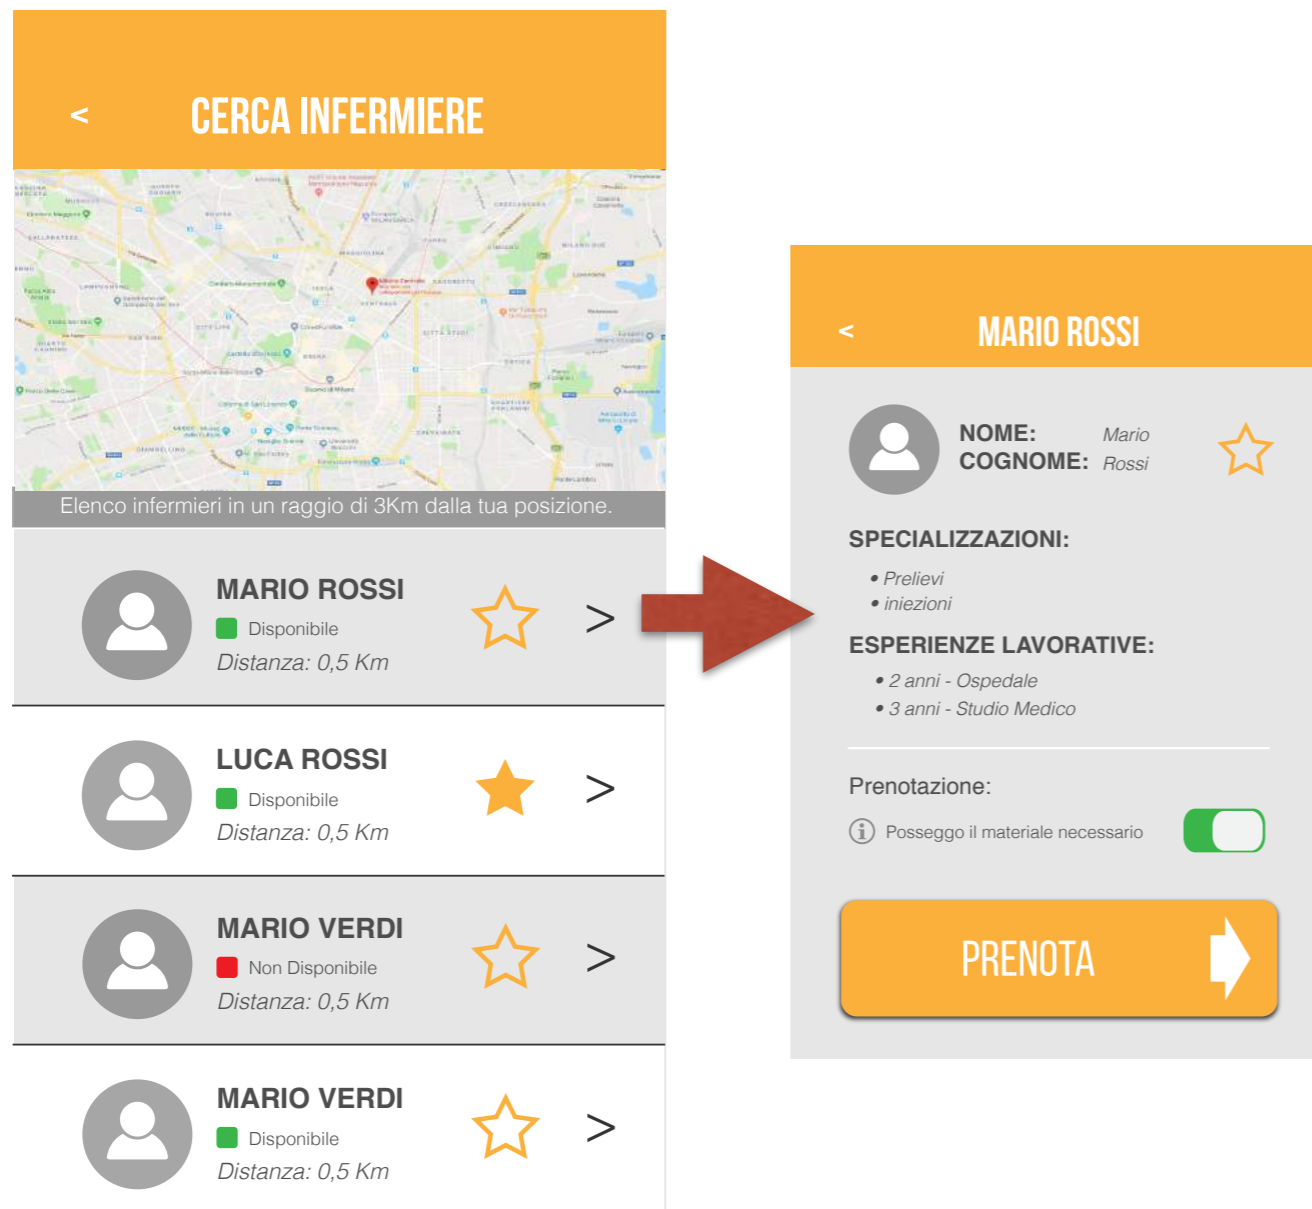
< CERCA INFERMIERE

Elenco infermieri in un raggio di 3Km dalla tua posizione.

MARIO ROSSI
Disponibile
Distanza: 0,5 Km
>

LUCA ROSSI
Disponibile
Distanza: 0,5 Km
>

MARIO VERDI
Non Disponibile
Distanza: 0,5 Km
>

MARIO VERDI
Disponibile
Distanza: 0,5 Km
>

< MARIO ROSSI

NOME: Mario
COGNOME: Rossi

SPECIALIZZAZIONI:
• Prelievi
• iniezioni

ESPERIENZE LAVORATIVE:
• 2 anni - Ospedale
• 3 anni - Studio Medico

Prenotazione:
Posseggo il materiale necessario

PRENOTA